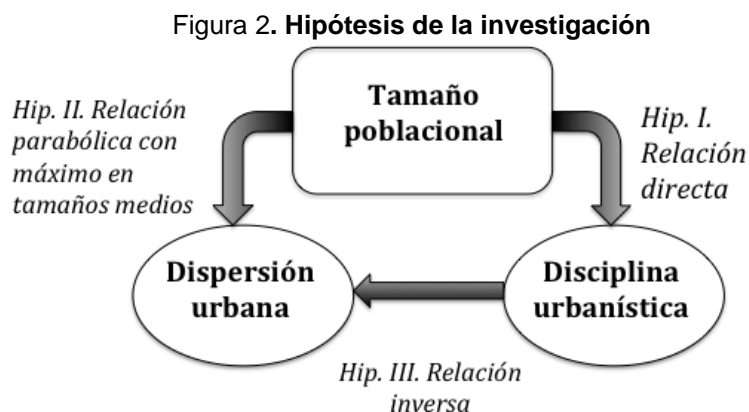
Figura 2. **Hipótesis de la investigación**

**Tamaño poblacional**

*Hip. II. Relación parabólica con máximo en tamaños medios*

*Hip. I. Relación directa*

**Dispersión urbana**

**Disciplina urbanística**

*Hip. III. Relación inversa*